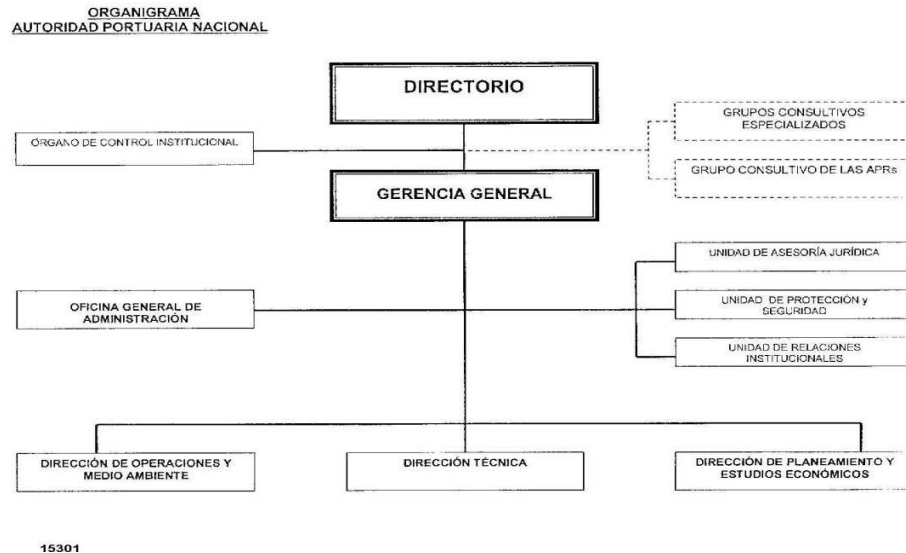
ORGANIGRAMA
AUTORIDAD PORTUARIA NACIONAL

DIRECTORIO

ÓRGANO DE CONTROL INSTITUCIONAL

GRUPOS CONSULTIVOS ESPECIALIZADOS

GRUPO CONSULTIVO DE LAS APRs

GERENCIA GENERAL

UNIDAD DE ASESORÍA JURÍDICA

OFICINA GENERAL DE ADMINISTRACIÓN

UNIDAD DE PROTECCIÓN y SEGURIDAD

UNIDAD DE RELACIONES INSTITUCIONALES

DIRECCIÓN DE OPERACIONES Y MEDIO AMBIENTE

DIRECCIÓN TÉCNICA

DIRECCIÓN DE PLANEAMIENTO Y ESTUDIOS ECONÓMICOS

15301